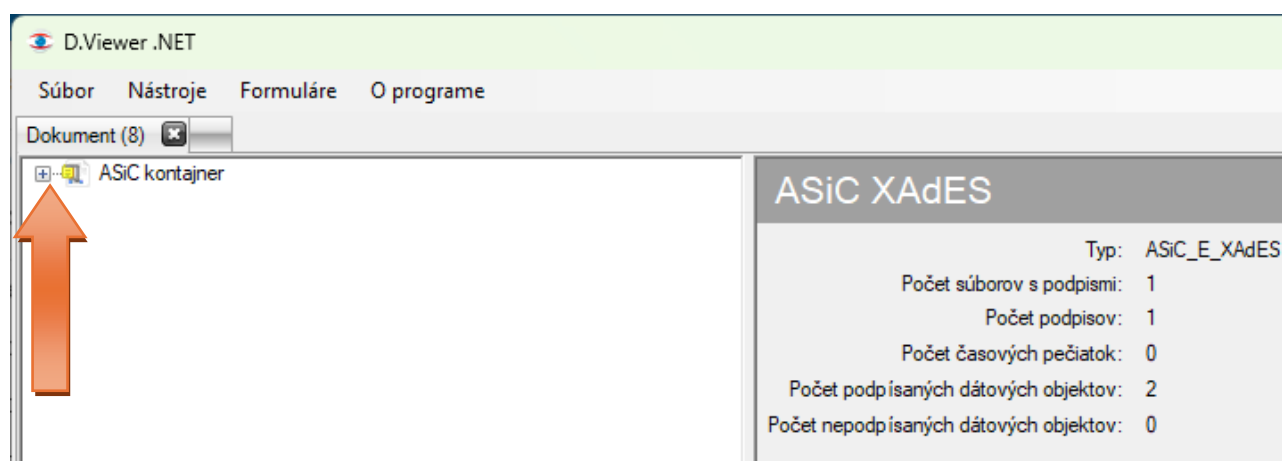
D.Viewer .NET

Súbor Nástroje Formuláre O programe

Dokument (8)

ASiC kontajner

ASiC XAdES

| | |
|---|---|
| Typ: | ASiC_E_XAdES |
| Počet súborov s podpismi: | 1 |
| Počet podpisov: | 1 |
| Počet časových pečiatok: | 0 |
| Počet podpísaných dátových objektov: | 2 |
| Počet nepodpísaných dátových objektov: | 0 |